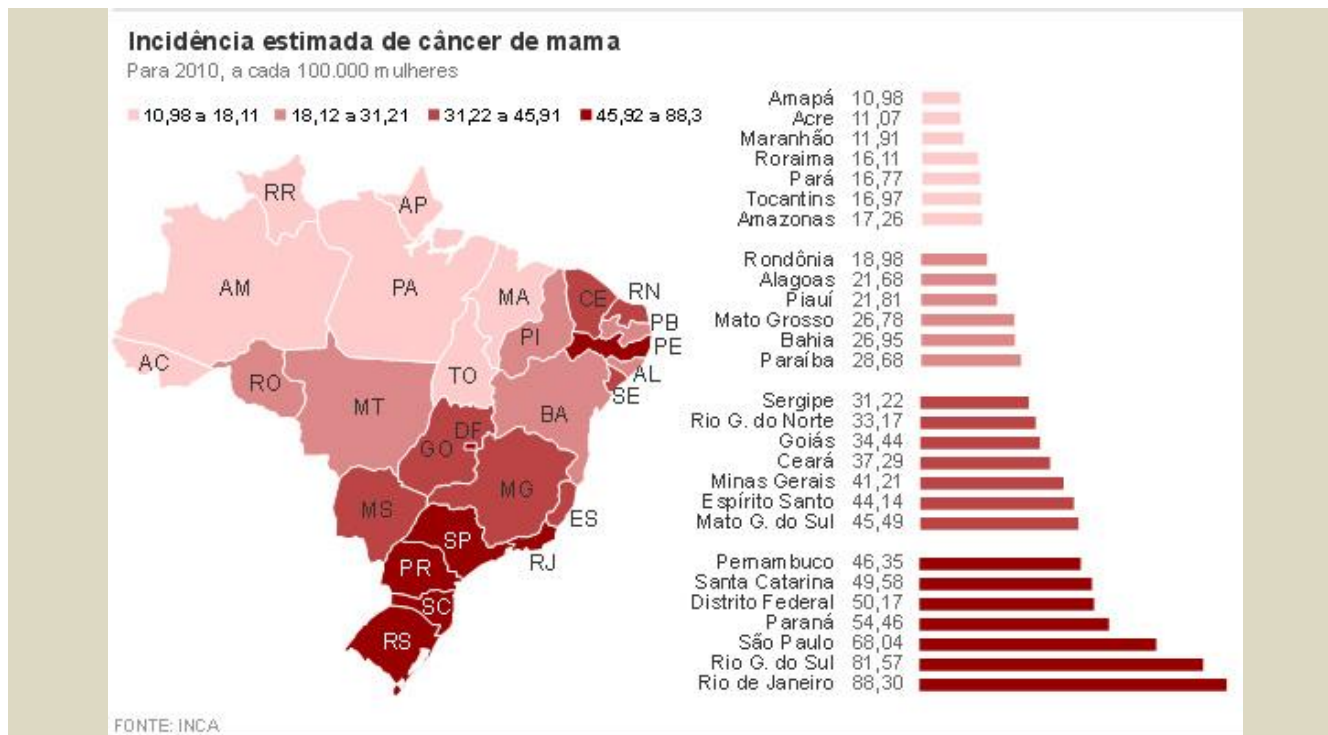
Incidência estimada de câncer de mama
Para 2010, a cada 100.000 mulheres

10,98 a 18,11 18,12 a 31,21 31,22 a 45,91 45,92 a 88,3

RR
AP
AM
PA
MA
CE
RN
PB
PE
PI
AC
RO
MT
TO
AL
SE
BA
DF
GO
MG
MS
ES
SP
RJ
PR
SC
RS

| | |
|---|---|
| Amapá | 10,98 |
| Acre | 11,07 |
| Maranhão | 11,91 |
| Roraima | 16,11 |
| Pará | 16,77 |
| Tocantins | 16,97 |
| Amazonas | 17,26 |
| Rondônia | 18,98 |
| Alagoas | 21,68 |
| Piauí | 21,81 |
| Mato Grosso | 26,78 |
| Bahia | 26,95 |
| Paraíba | 28,68 |
| Sergipe | 31,22 |
| Rio G. do Norte | 33,17 |
| Goiás | 34,44 |
| Ceará | 37,29 |
| Minas Gerais | 41,21 |
| Espírito Santo | 44,14 |
| Mato G. do Sul | 45,49 |
| Pernambuco | 46,35 |
| Santa Catarina | 49,58 |
| Distrito Federal | 50,17 |
| Paraná | 54,46 |
| São Paulo | 68,04 |
| Rio G. do Sul | 81,57 |
| Rio de Janeiro | 88,30 |

FONTE: INCA